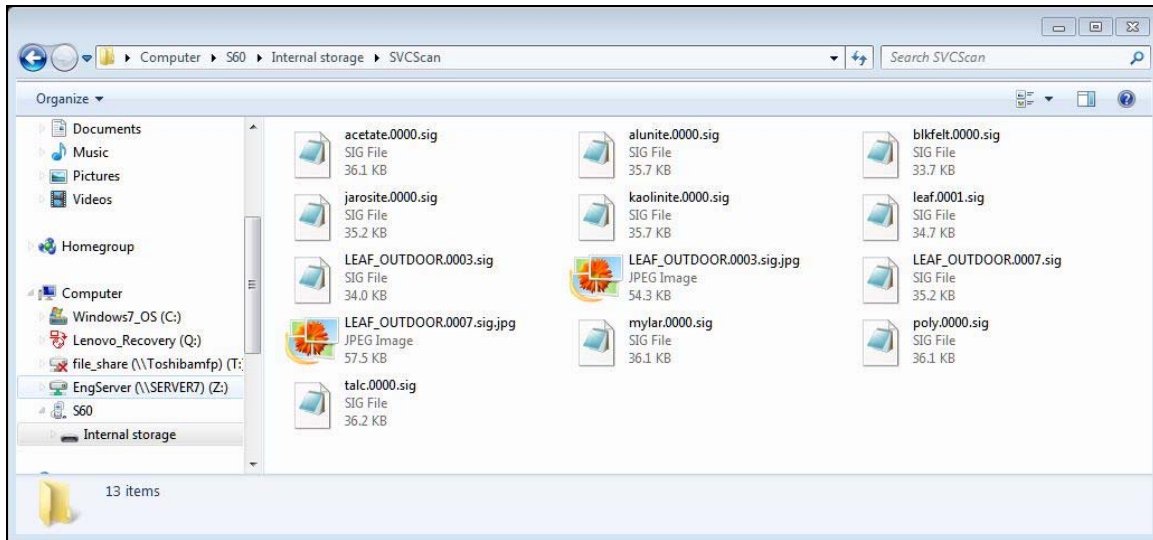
▸ Computer ▸ S60 ▸ Internal storage ▸ SVCScan

Search SVCScan

Organize ▾

Documents
Music
Pictures
Videos

Homegroup

Computer
Windows7_OS (C:)
Lenovo_Recovery (Q:)
file_share (\\Toshibamfp) (T:
EngServer (\\SERVER7) (Z:)
S60
Internal storage

acetate.0000.sig
SIG File
36.1 KB

alunite.0000.sig
SIG File
35.7 KB

blkfelt.0000.sig
SIG File
33.7 KB

jarosite.0000.sig
SIG File
35.2 KB

kaolinite.0000.sig
SIG File
35.7 KB

leaf.0001.sig
SIG File
34.7 KB

LEAF_OUTDOOR.0003.sig
SIG File
34.0 KB

LEAF_OUTDOOR.0003.sig.jpg
JPEG Image
54.3 KB

LEAF_OUTDOOR.0007.sig
SIG File
35.2 KB

LEAF_OUTDOOR.0007.sig.jpg
JPEG Image
57.5 KB

mylar.0000.sig
SIG File
36.1 KB

poly.0000.sig
SIG File
36.1 KB

talc.0000.sig
SIG File
36.2 KB

13 items